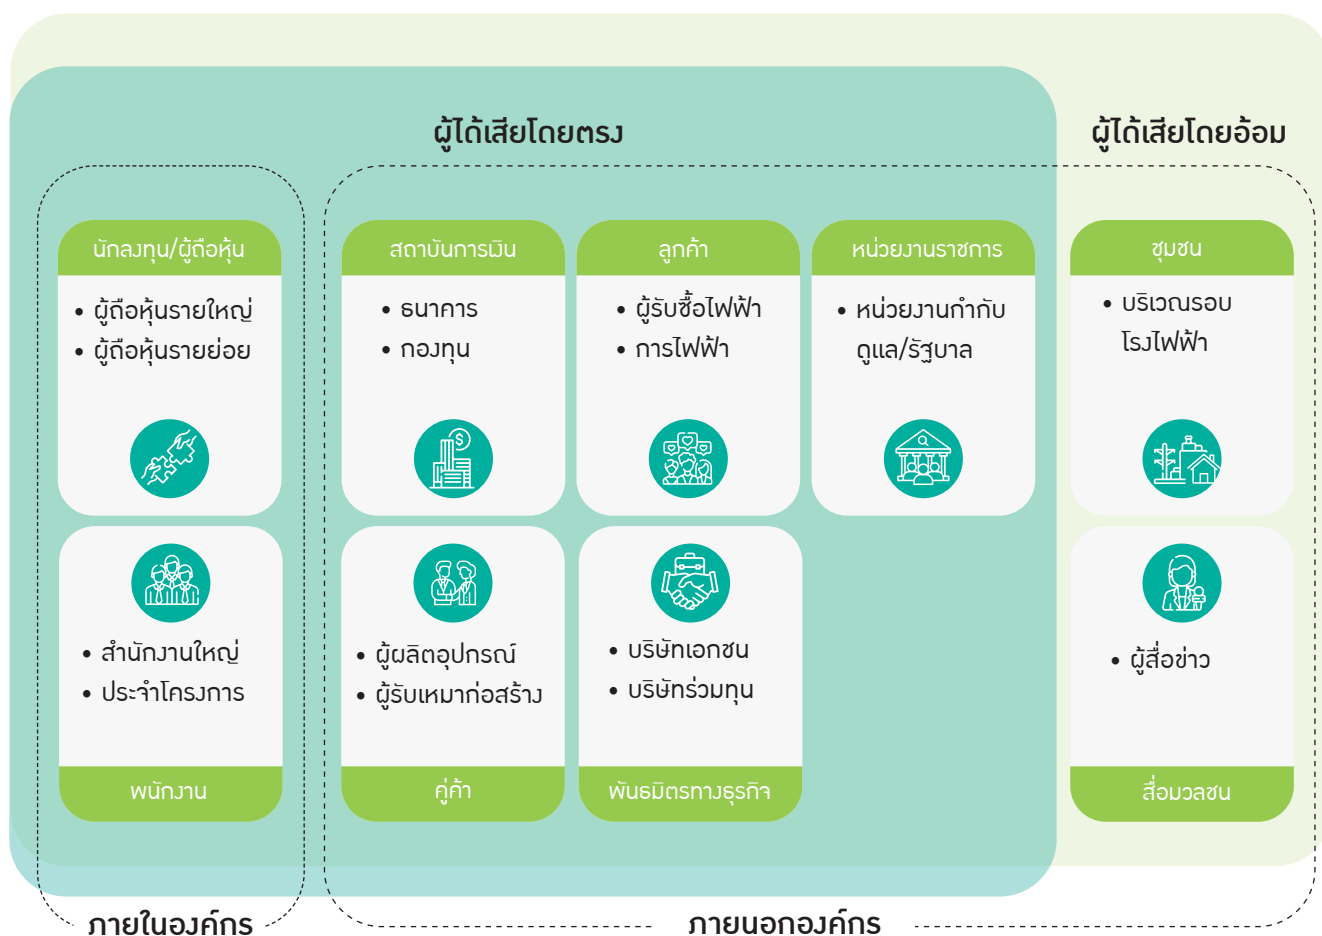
ผู้ได้เสียโดยตรง

ผู้ได้เสียโดยอ้อม

นักลงทุน/ผู้ถือหุ้น
• ผู้ถือหุ้นรายใหญ่
• ผู้ถือหุ้นรายย่อย

สถาบันการเงิน
• ธนาคาร
• กองทุน

ลูกค้า
• ผู้รับซื้อไฟฟ้า
• การไฟฟ้า

หน่วยงานราชการ
• หน่วยงานกำกับดูแล/รัฐบาล

ชุมชน
• บริเวณรอบโรงไฟฟ้า

• สำนักงานใหญ่
• ประจำโครงการ
พนักงาน

• ผู้ผลิตอุปกรณ์
• ผู้รับเหมาก่อสร้าง
คู่ค้า

• บริษัทเอกชน
• บริษัทร่วมทุน
พันธมิตรทางธุรกิจ

• ผู้สื่อข่าว
สื่อมวลชน

ภายในองค์กร

ภายนอกองค์กร